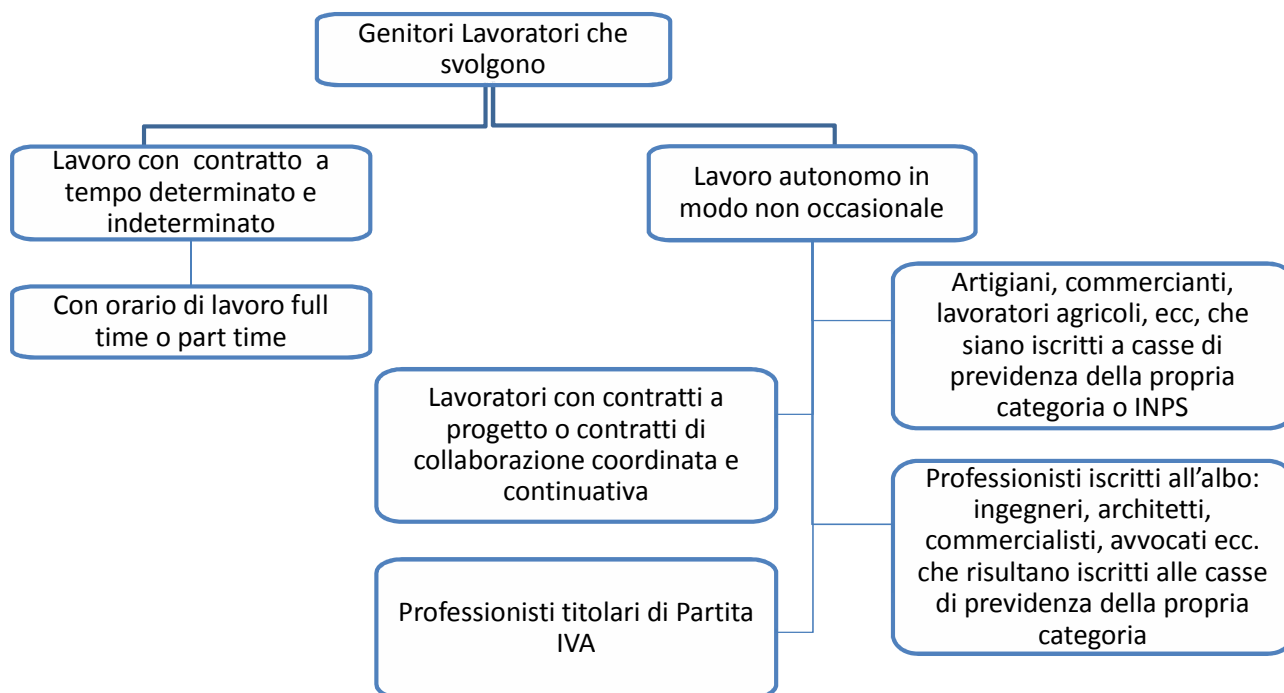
Genitori Lavoratori che svolgono

Lavoro con contratto a tempo determinato e indeterminato

Con orario di lavoro full time o part time

Lavoro autonomo in modo non occasionale

Artigiani, commercianti, lavoratori agricoli, ecc, che siano iscritti a casse di previdenza della propria categoria o INPS

Lavoratori con contratti a progetto o contratti di collaborazione coordinata e continuativa

Professionisti iscritti all'albo: ingegneri, architetti, commercialisti, avvocati ecc. che risultano iscritti alle casse di previdenza della propria categoria

Professionisti titolari di Partita IVA